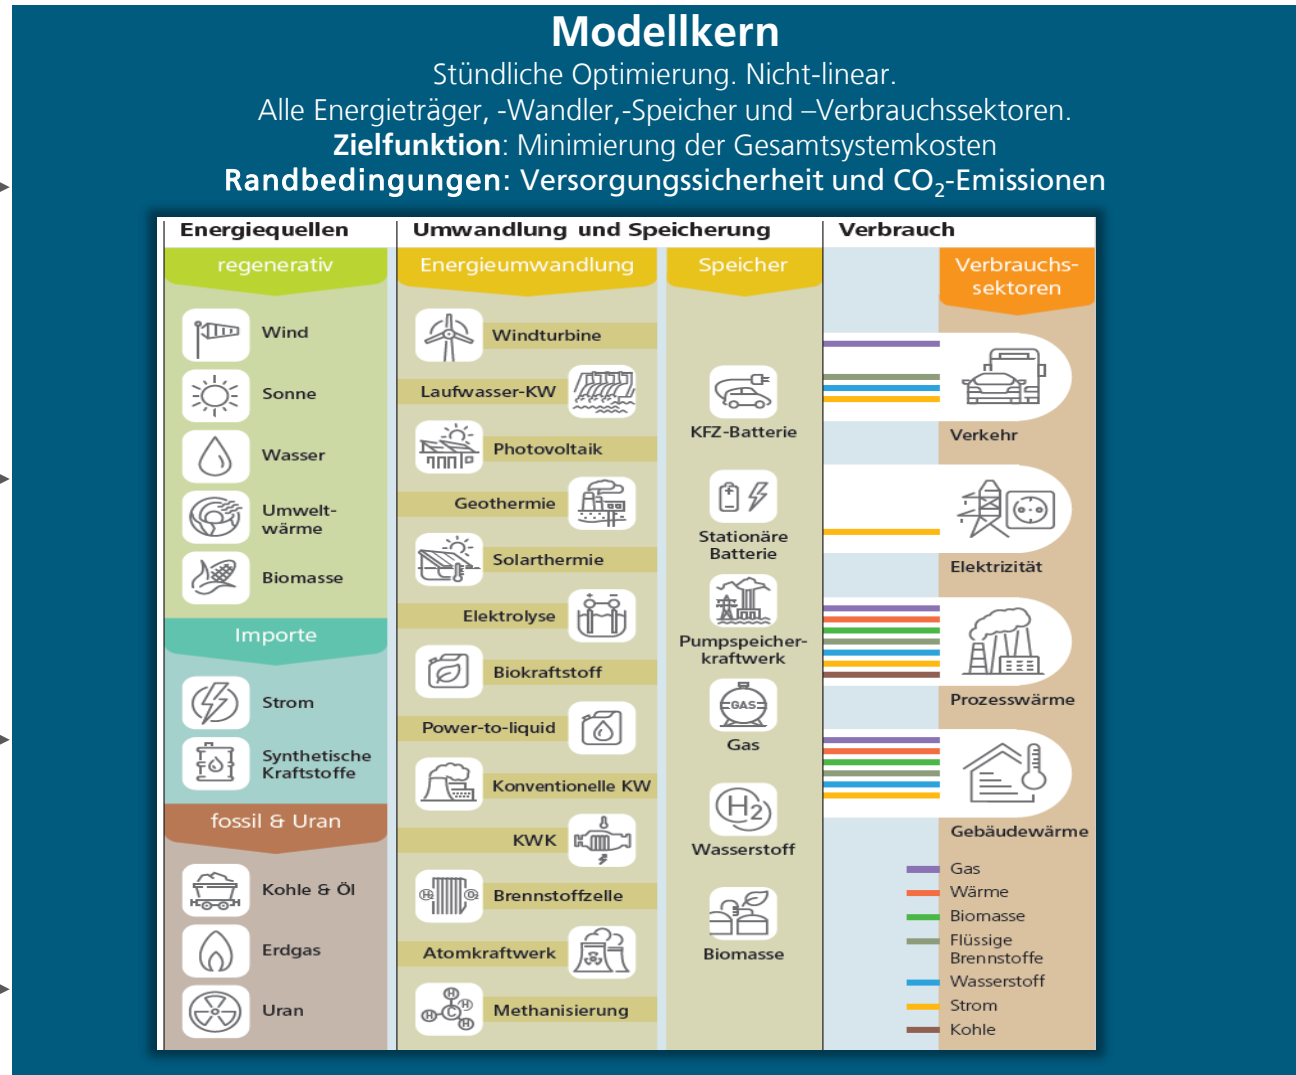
Modellkern

Stündliche Optimierung. Nicht-linear.
Alle Energieträger, -Wandler,-Speicher und –Verbrauchssektoren.
**Zielfunktion**: Minimierung der Gesamtsystemkosten
**Randbedingungen**: Versorgungssicherheit und $CO_2$-Emissionen

Energiequellen

regenerativ

Wind

Sonne

Wasser

Umweltwärme

Biomasse

Importe

Strom

Synthetische Kraftstoffe

fossil & Uran

Kohle & Öl

Erdgas

Uran

Umwandlung und Speicherung

Energieumwandlung

Windturbine

Laufwasser-KW

Photovoltaik

Geothermie

Solarthermie

Elektrolyse

Biokraftstoff

Power-to-liquid

Konventionelle KW

KWK

Brennstoffzelle

Atomkraftwerk

Methanisierung

Speicher

KFZ-Batterie

Stationäre Batterie

Pumpspeicherkraftwerk

GAS

Gas

$H_2$

Wasserstoff

Biomasse

Verbrauch

Verbrauchssektoren

Verkehr

Elektrizität

Prozesswärme

Gebäudewärme

Gas

Wärme

Biomasse

Flüssige Brennstoffe

Wasserstoff

Strom

Kohle